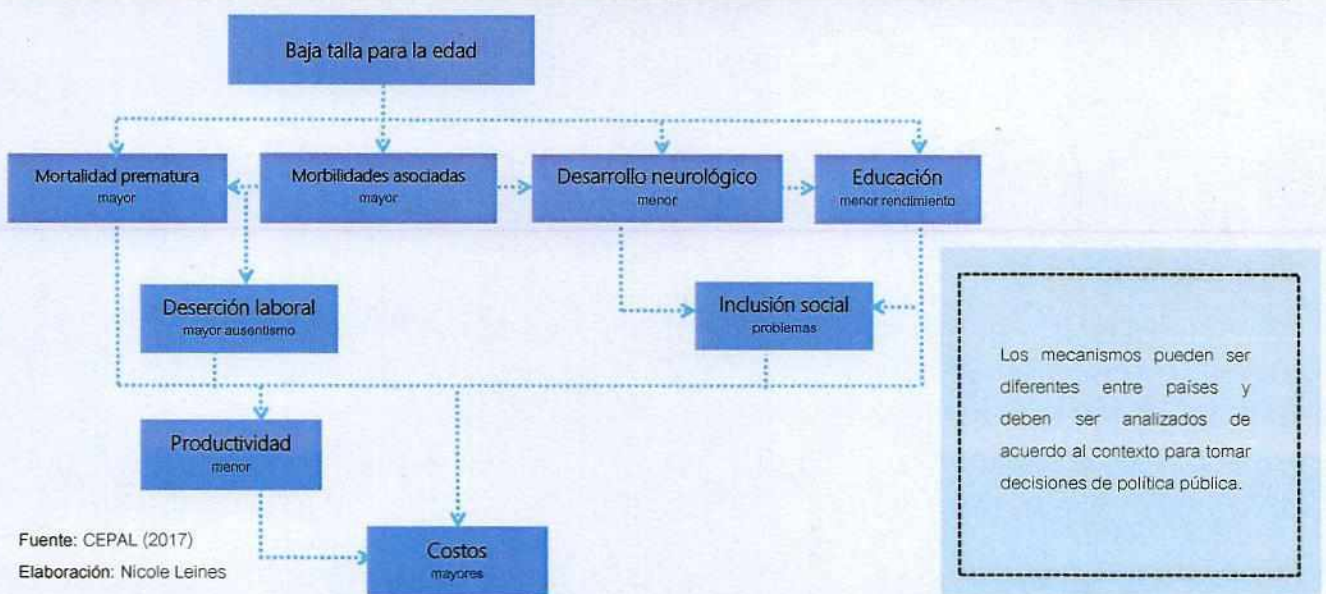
Baja talla para la edad

Mortalidad prematura
mayor

Morbilidades asociadas
mayor

Desarrollo neurológico
menor

Educación
menor rendimiento

Deserción laboral
mayor ausentismo

Inclusión social
problemas

Productividad
menor

Costos
mayores

Los mecanismos pueden ser diferentes entre países y deben ser analizados de acuerdo al contexto para tomar decisiones de política pública.

Fuente: CEPAL (2017)
Elaboración: Nicole Leines